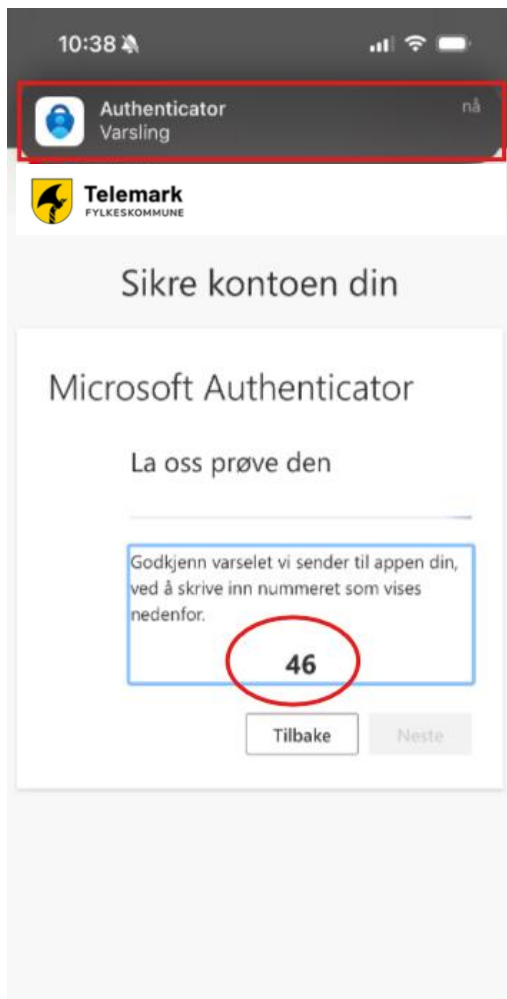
10:38

Authenticator
Varsling
nå

Telemark
FYLKESKOMMUNE

Sikre kontoen din

Microsoft Authenticator

La oss prøve den

Godkjenn varselet vi sender til appen din, ved å skrive inn nummeret som vises nedenfor.

46

Tilbake

Neste